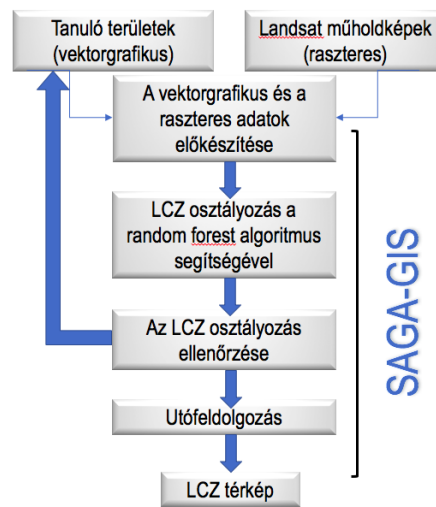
Tanuló területek (vektorgrafikus)

Landsat műholdképek (raszteres)

A vektorgrafikus és a raszteres adatok előkészítése

LCZ osztályozás a random forest algoritmus segítségével

Az LCZ osztályozás ellenőrzése

Utófeldolgozás

LCZ térkép

SAGA-GIS